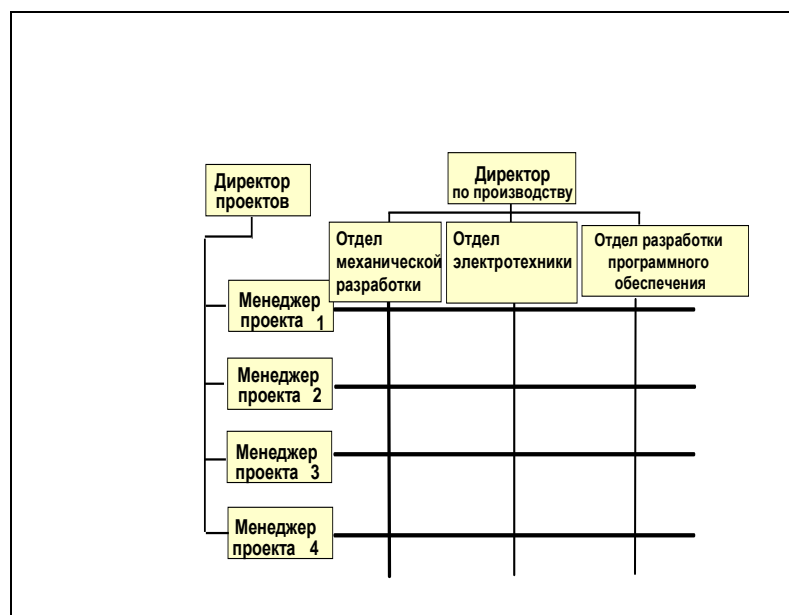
Директор проектов

Директор по производству

Отдел механической разработки

Отдел электротехники

Отдел разработки программного обеспечения

Менеджер проекта 1

Менеджер проекта 2

Менеджер проекта 3

Менеджер проекта 4